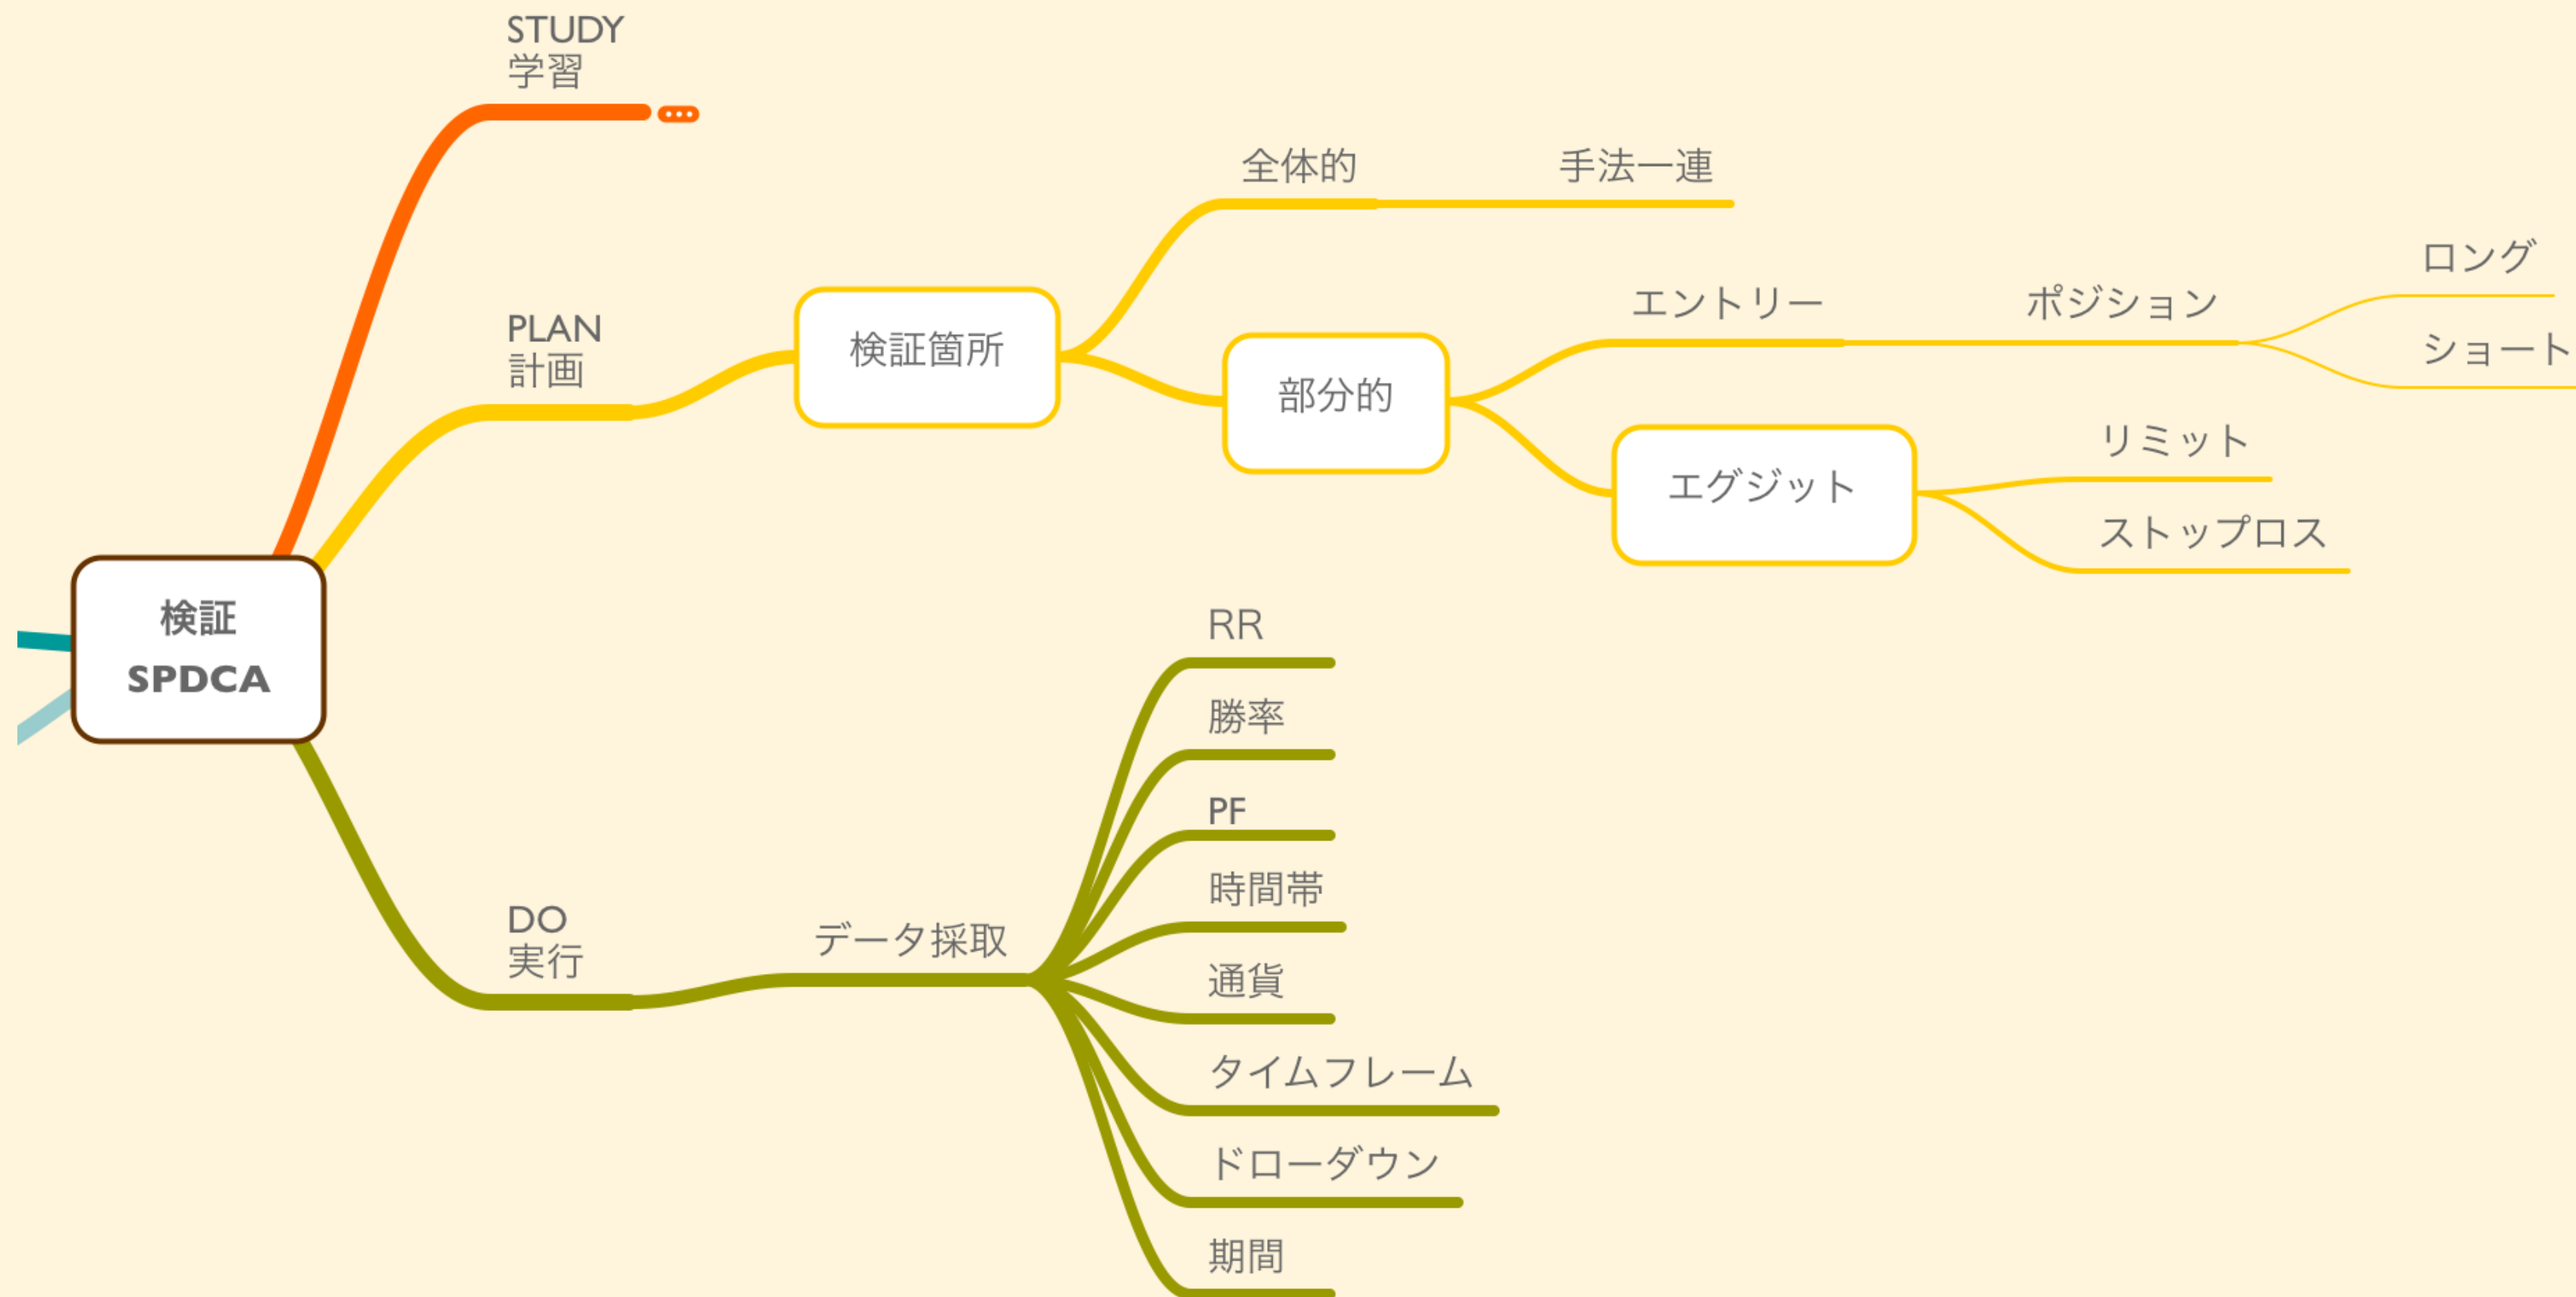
STUDY
学習

PLAN
計画

検証箇所

全体的

手法一連

部分的

エントリー

ポジション

ロング

ショート

エグジット

リミット

ストップロス

検証
SPDCA

DO
実行

データ採取

RR

勝率

PF

時間帯

通貨

タイムフレーム

ドローダウン

期間